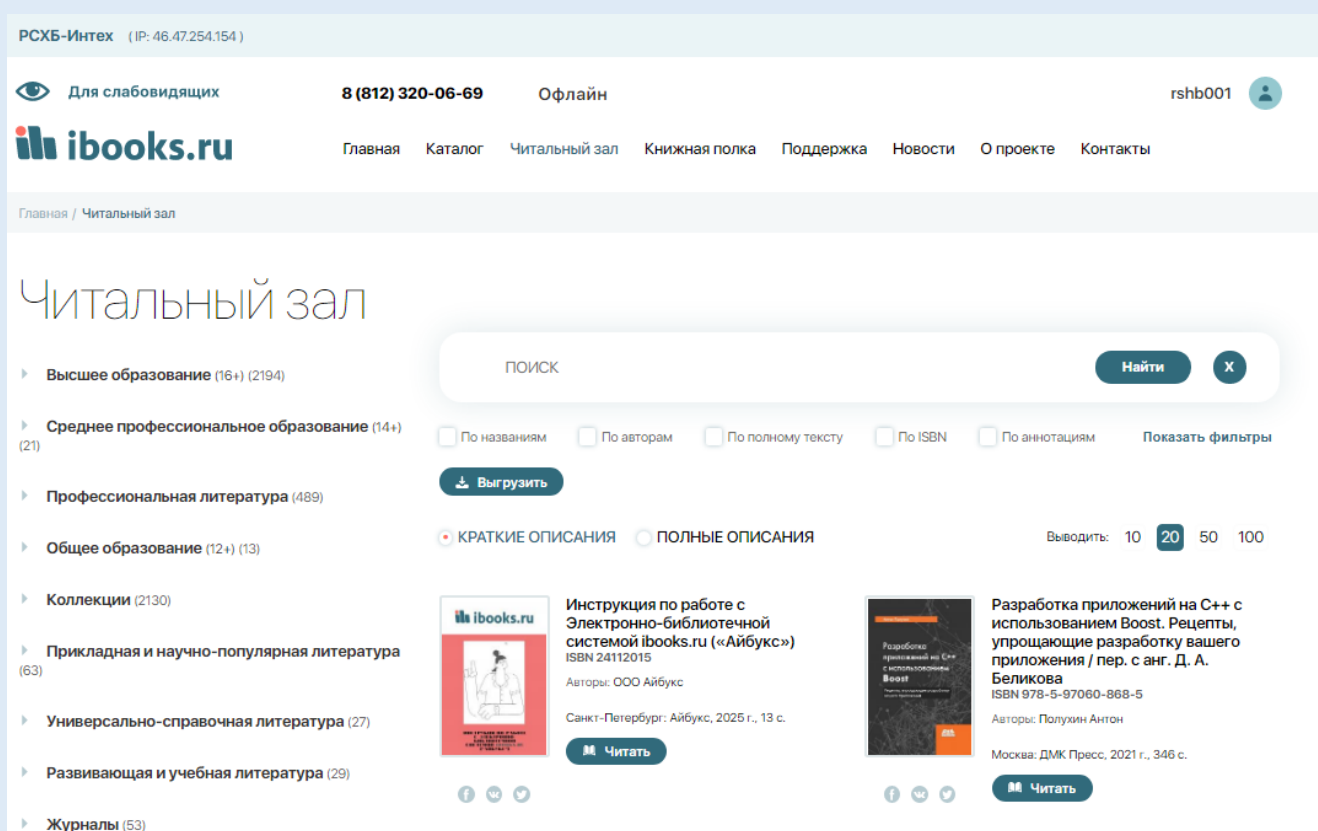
РСХБ-Интех ( IP: 46.47.254.154 )

Для слабовидящих 8 (812) 320-06-69 Офлайн rshb001

ibooks.ru

Главная Каталог Читальный зал Книжная полка Поддержка Новости О проекте Контакты

Главная / Читальный зал

Читальный зал

Высшее образование (16+) (2194)

Среднее профессиональное образование (14+) (21)

Профессиональная литература (489)

Общее образование (12+) (13)

Коллекции (2130)

Прикладная и научно-популярная литература (63)

Универсально-справочная литература (27)

Развивающая и учебная литература (29)

Журналы (53)

ПОИСК Найти X

По названиям По авторам По полному тексту По ISBN По аннотациям Показать фильтры

Выгрузить

КРАТКИЕ ОПИСАНИЯ ПОЛНЫЕ ОПИСАНИЯ Выводить: 10 20 50 100

ibooks.ru

Инструкция по работе с Электронно-библиотечной системой ibooks.ru («Айбукс»)
ISBN 24112015
Авторы: ООО Айбукс
Санкт-Петербург: Айбукс, 2025 г., 13 с.
Читать

Разработка приложений на C++ с использованием Boost

Разработка приложений на C++ с использованием Boost. Рецепты, упрощающие разработку вашего приложения / пер. с анг. Д. А. Беликова
ISBN 978-5-97060-868-5
Авторы: Полухин Антон
Москва: ДМК Пресс, 2021 г., 346 с.
Читать